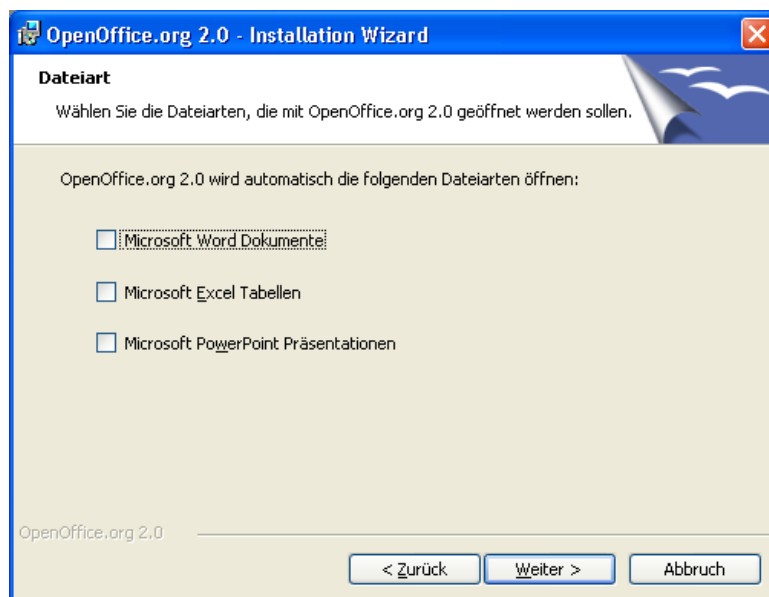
OpenOffice.org 2.0 - Installation Wizard

Dateiart

Wählen Sie die Dateiarten, die mit OpenOffice.org 2.0 geöffnet werden sollen.

OpenOffice.org 2.0 wird automatisch die folgenden Dateiarten öffnen:

Microsoft Word Dokumente

Microsoft Excel Tabellen

Microsoft PowerPoint Präsentationen

OpenOffice.org 2.0

< Zurück

Weiter >

Abbruch